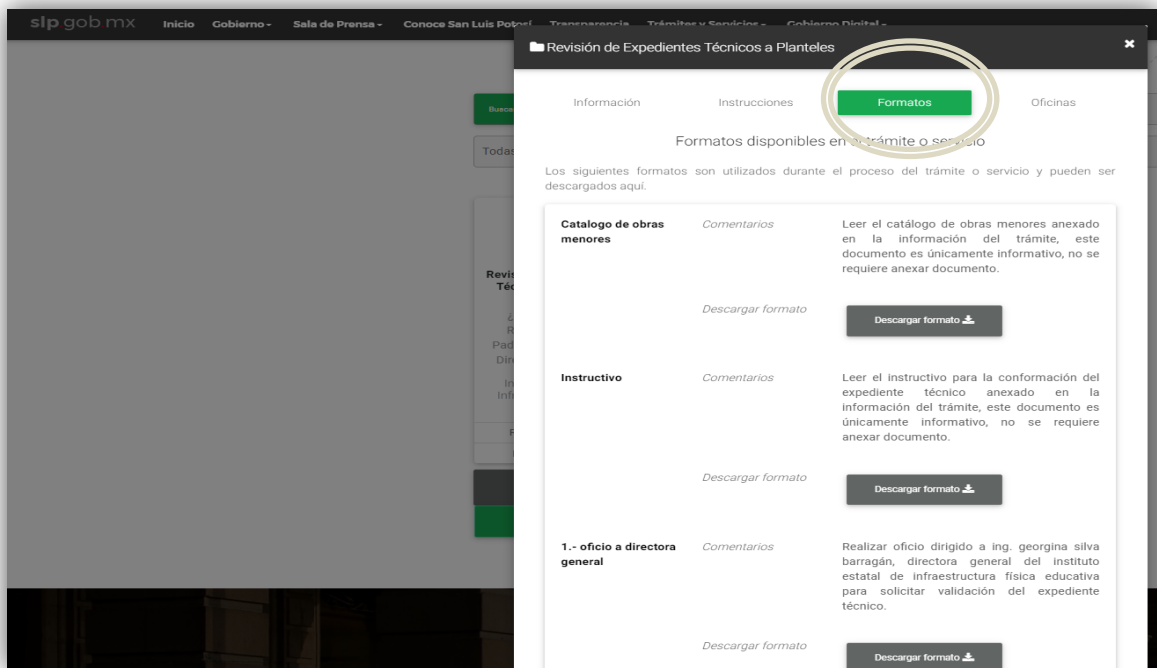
slp gob mx Inicio Gobierno - Sala de Prensa - Conoce San Luis Potosí Transparencia Trámites y Servicios - Gobierno Digital -

Revisión de Expedientes Técnicos a Planteles

Información Instrucciones Formatos Oficinas

Formatos disponibles en el trámite o servicio

Los siguientes formatos son utilizados durante el proceso del trámite o servicio y pueden ser descargados aquí.

Catalogo de obras menores
Comentarios
Leer el catálogo de obras menores anexado en la información del trámite, este documento es únicamente informativo, no se requiere anexar documento.
Descargar formato
Descargar formato

Instructivo
Comentarios
Leer el instructivo para la conformación del expediente técnico anexado en la información del trámite, este documento es únicamente informativo, no se requiere anexar documento.
Descargar formato
Descargar formato

1.- oficio a directora general
Comentarios
Realizar oficio dirigido a ing. georgina silva barragán, directora general del instituto estatal de infraestructura física educativa para solicitar validación del expediente técnico.
Descargar formato
Descargar formato